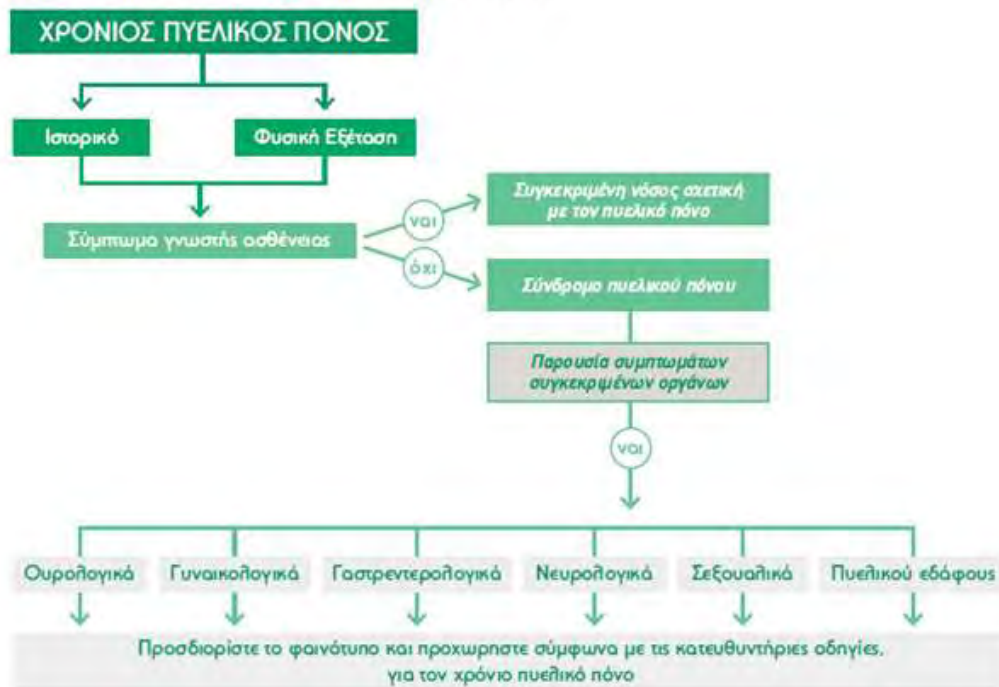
ΧΡΟΝΙΟΣ ΠΥΕΛΙΚΟΣ ΠΟΝΟΣ

Ιστορικό

Φυσική Εξέταση

Σύμπτωμα γνωστής ασθένειας

ναι

Συγκεκριμένη νόσος σχετική με τον πυελικό πόνο

όχι

Σύνδρομο πυελικού πόνου

Παρουσία συμπτωμάτων συγκεκριμένων οργάνων

ναι

Ουρολογικά

Γυναικολογικά

Γαστρεντερολογικά

Νευρολογικά

Σεξουαλικά

Πυελικού εδάφους

Προσδιορίστε το φαινότυπο και προχωρηστε σύμφωνα με τις κατευθυντήριες οδηγίες, για τον χρόνιο πυελικό πόνο